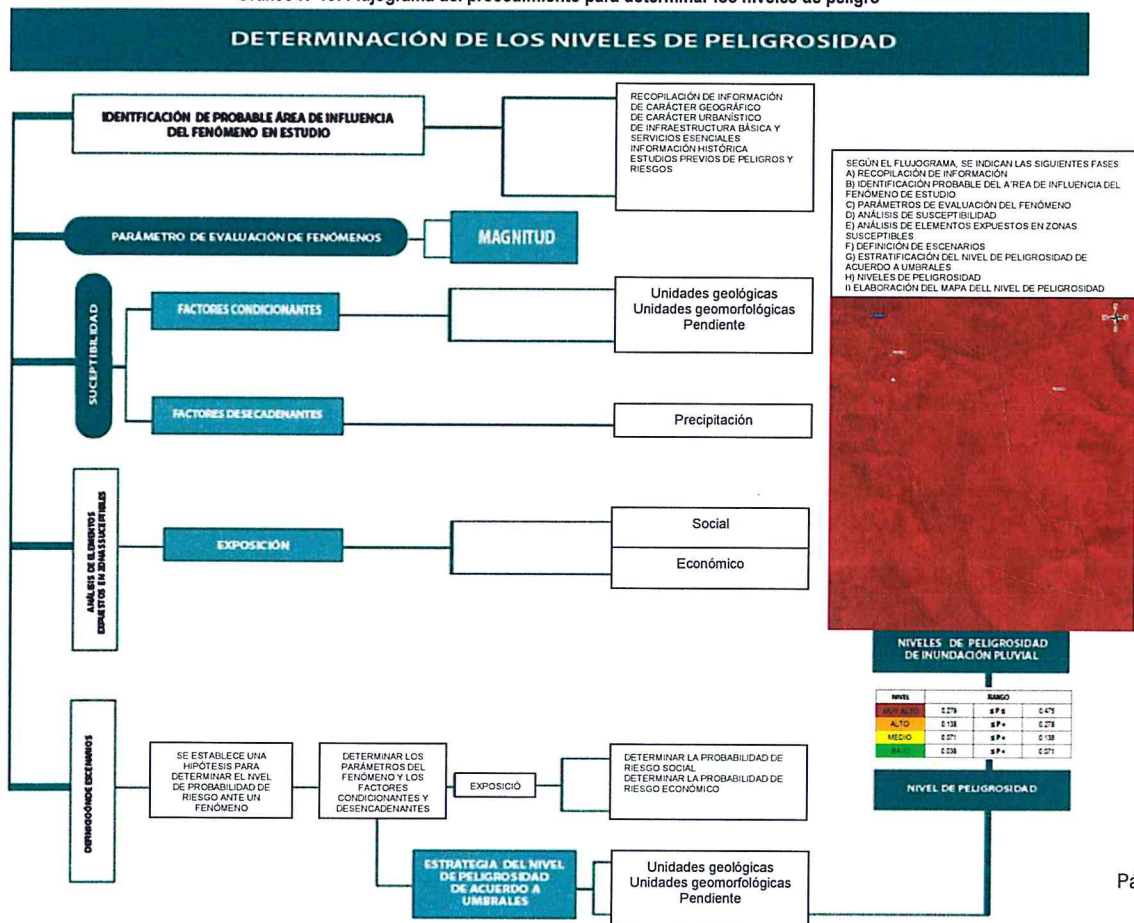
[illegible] Flujograma del procedimiento para determinar los niveles de peligro

DETERMINACIÓN DE LOS NIVELES DE PELIGROSIDAD

IDENTFICACIÓN DE PROBABLE ÁREA DE INFLUENCIA DEL FENÓMENO EN ESTUDIO

RECOPILACIÓN DE INFORMACIÓN
DE CARÁCTER GEOGRÁFICO
DE CARÁCTER URBANÍSTICO
DE INFRAESTRUCTURA BÁSICA Y SERVICIOS ESENCIALES
INFORMACIÓN HISTÓRICA
ESTUDIOS PREVIOS DE PELIGROS Y RIESGOS

SEGÚN EL FLUJOGRAMA, SE INDICAN LAS SIGUIENTES FASES
A) RECOPILACIÓN DE INFORMACIÓN
B) IDENTIFICACIÓN PROBABLE DEL A'REA DE INFLUENCIA DEL FENÓMENO DE ESTUDIO
C) PARÁMETROS DE EVALUACIÓN DEL FENÓMENO
D) ANÁLISIS DE SUSCEPTIBILIDAD
E) ANÁLISIS DE ELEMENTOS EXPUESTOS EN ZONAS SUSCEPTIBLES
F) DEFINICIÓN DE ESCENARIOS
G) ESTRATIFICACIÓN DEL NIVEL DE PELIGROSIDAD DE ACUERDO A UMBRALES
H) NIVELES DE PELIGROSIDAD
I) ELABORACIÓN DEL MAPA DELL NIVEL DE PELIGROSIDAD

PARÁMETRO DE EVALUACIÓN DE FENÓMENOS

MAGNITUD

SUSCEPTIBILIDAD

FACTORES CONDICIONANTES

Unidades geológicas
Unidades geomorfológicas
Pendiente

FACTORES DESECADENANTES

Precipitación

ANÁLISIS DE ELEMENTOS EXPUESTOS EN ZONAS SUCEPTIBLES

EXPOSICIÓN

Social

Económico

NIVELES DE PELIGROSIDAD DE INUNDACIÓN PLUVIAL

| NIVEL | RANGO | | |
|---|---|---|---|
| MUY ALTO | 0.279 | ≤P≤ | 0.475 |
| ALTO | 0.138 | ≤P< | 0.278 |
| MEDIO | 0.071 | ≤P< | 0.138 |
| BAJO | 0.036 | ≤P< | 0.071 |

DEFINICIÓN DE ESCENARIOS

SE ESTABLECE UNA HIPÓTESIS PARA DETERMINAR EL NIVEL DE PROBABILIDAD DE RIESGO ANTE UN FENÓMENO

DETERMINAR LOS PARÁMETROS DEL FENÓMENO Y LOS FACTORES CONDICIONANTES Y DESENCADENANTES

EXPOSICIÓ

DETERMINAR LA PROBABILIDAD DE RIESGO SOCIAL
DETERMINAR LA PROBABILIDAD DE RIESGO ECONÓMICO

NIVEL DE PELIGROSIDAD

ESTRATEGIA DEL NIVEL DE PELIGROSIDAD DE ACUERDO A UMBRALES

Unidades geológicas
Unidades geomorfológicas
Pendiente

Pa